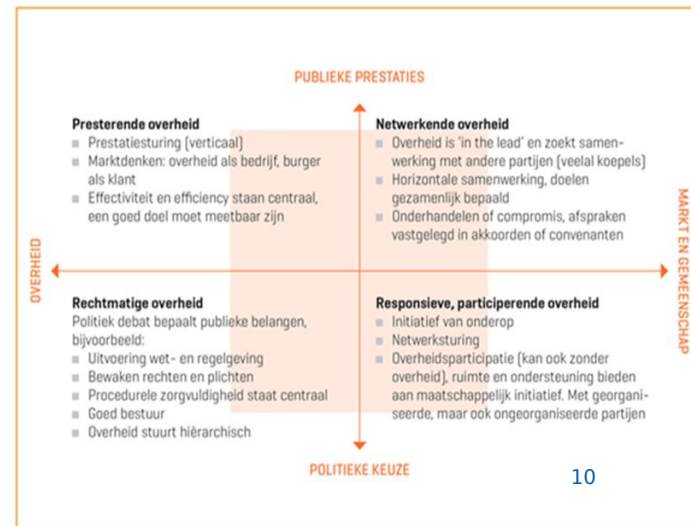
PUBLIEKE PRESTATIES

OVERHEID

MARKT EN GEMEENSCHAP

Presterende overheid
- Prestatiesturing (verticaal)
- Marktdenken: overheid als bedrijf, burger als klant
- Effectiviteit en efficiency staan centraal, een goed doel moet meetbaar zijn

Netwerkende overheid
- Overheid is 'in the lead' en zoekt samenwerking met andere partijen (veelal koepels)
- Horizontale samenwerking, doelen gezamenlijk bepaald
- Onderhandelen of compromis, afspraken vastgelegd in akkoorden of convenanten

Rechtmatige overheid
Politiek debat bepaalt publieke belangen, bijvoorbeeld:
- Uitvoering wet- en regelgeving
- Bewaken rechten en plichten
- Procedurele zorgvuldigheid staat centraal
- Goed bestuur
- Overheid stuurt hiërarchisch

Responsieve, participerende overheid
- Initiatief van onderop
- Netwerksturing
- Overheidsparticipatie (kan ook zonder overheid), ruimte en ondersteuning bieden aan maatschappelijk initiatief. Met georganiseerde, maar ook ongeorganiseerde partijen

POLITIEKE KEUZE

10